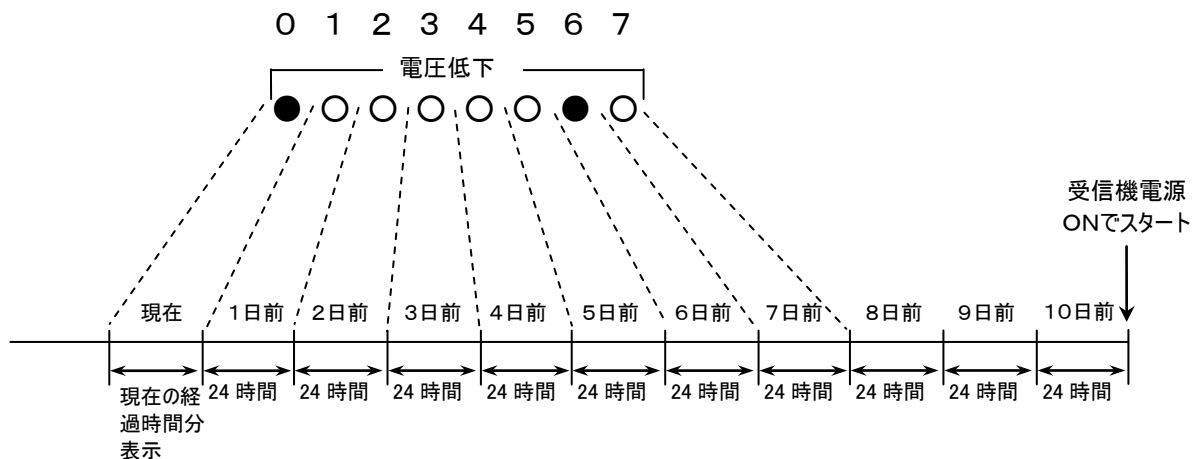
0 1 2 3 4 5 6 7

電圧低下

受信機電源 ONでスタート

現在 1日前 2日前 3日前 4日前 5日前 6日前 7日前 8日前 9日前 10日前

現在の経過時間分表示 24 時間 24 時間 24 時間 24 時間 24 時間 24 時間 24 時間 24 時間 24 時間 24 時間